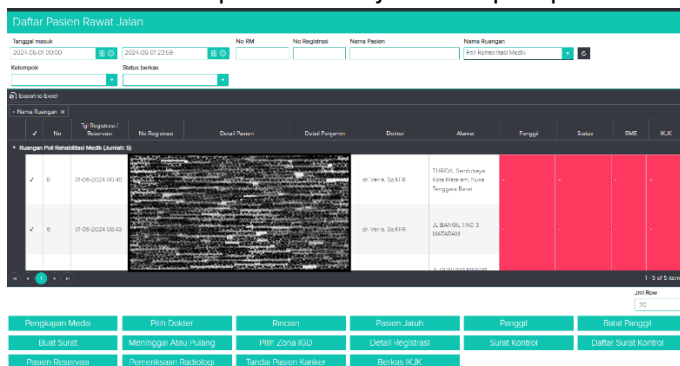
Daftar Pasien Rawat Jalan

Tanggal masuk
2024-06-01 00:00
2024-06-01 23:59
No RM
No Registrasi
Nama Pasien
Nama Ruangan
Poli Rehabilitasi Medik

Kelompok
Status berkas

Export to Excel

× Nama Ruangan ×

| ✓ | No | Tgl Registrasi / Reservasi | No Registrasi | Detail Pasien | Detail Penjamin | Dokter | Alamat | Panggil | Status | RME | IKJK |
|---|---|---|---|---|---|---|---|---|---|---|---|
| ▾ Ruangan: Poli Rehabilitasi Medik (Jumlah: 5) | | | | | | | | | | | |
| ✓ | 6 | 01-06-2024 00:40 | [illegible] | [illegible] | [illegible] | dr. Verra, Sp.KFR | TURIDA, Sandubaya, Kota Mataram, Nusa Tenggara Barat | - | - | - | - |
| ✓ | 6 | 01-06-2024 00:43 | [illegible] | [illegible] | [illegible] | dr. Verra, Sp.KFR | JL BANGIL I NO 3 MATARAM | - | - | - | - |

1 - 5 of 5 items

Jml Row
20

Pengkajian Medis | Pilih Dokter | Rincian | Pasien Jatuh | Panggil | Batal Panggil
Buat Surat | Meninggal Atau Pulang | Pilih Zona IGD | Detail Registrasi | Surat Kontrol | Daftar Surat Kontrol
Pasien Reservasi | Pemeriksaan Radiologi | Tandai Pasien Kanker | Berkas IKJK